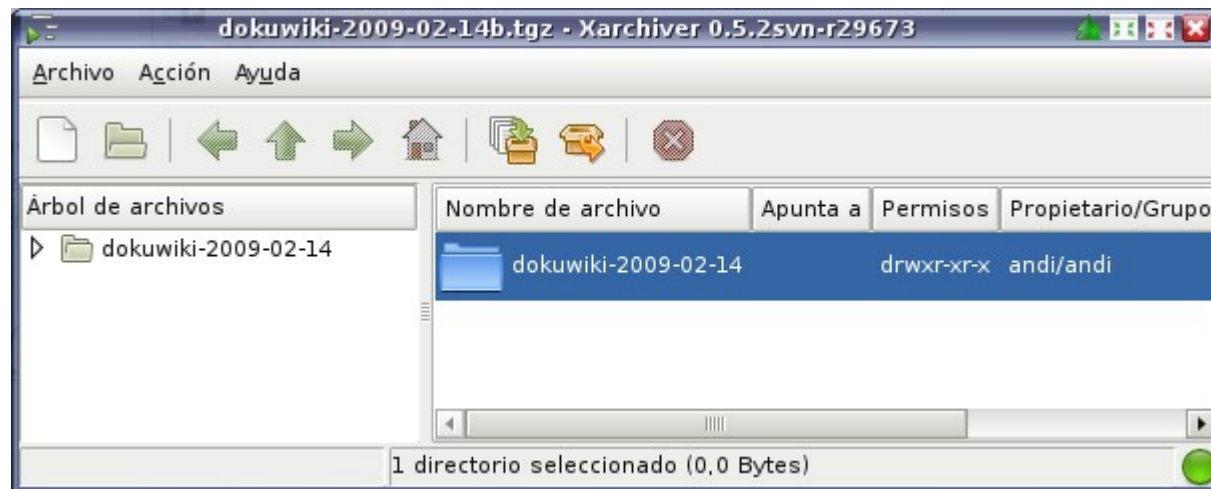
dokuwiki-2009-02-14b.tgz - Xarchiver 0.5.2svn-r29673

Archivo Acción Ayuda

Árbol de archivos

dokuwiki-2009-02-14

| Nombre de archivo | Apunta a | Permisos | Propietario/Grupo |
|---|---|---|---|
| dokuwiki-2009-02-14 | | drwxr-xr-x | andi/andi |

1 directorio seleccionado (0,0 Bytes)